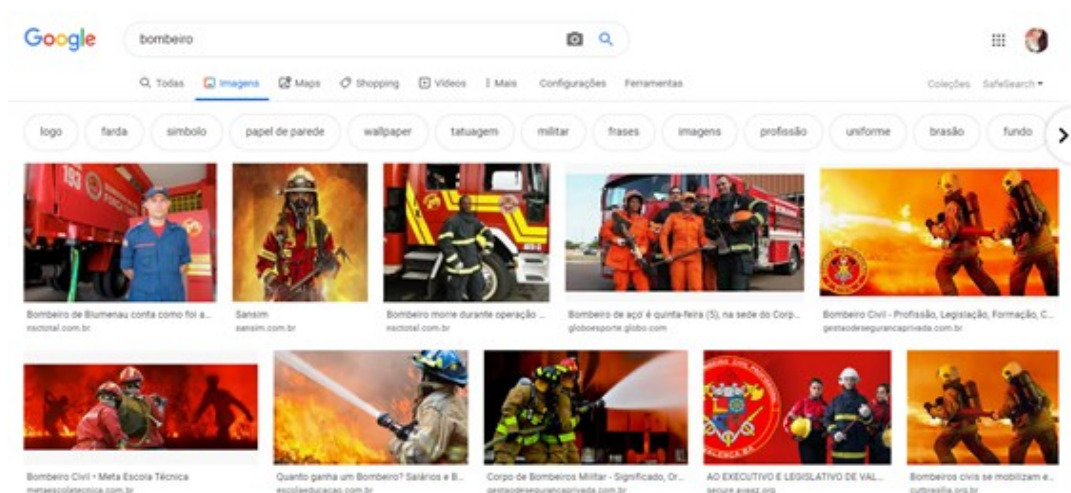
Google

bombeiro

Todas Imagens Maps Shopping Vídeos Mais Configurações Ferramentas

Coleções SafeSearch

logo farda símbolo papel de parede wallpaper tatuagem militar frases imagens profissão uniforme brasão fundo

Bombeiro de Blumenau conta como foi a ...
nsctotal.com.br

Sansim
sansim.com.br

Bombeiro morre durante operação ...
nsctotal.com.br

Bombeiro de aço' é quinta-feira (5), na sede do Corp...
globoesporte.globo.com

Bombeiro Civil - Profissão, Legislação, Formação, C...
gestaodesegurancaprivada.com.br

Bombeiro Civil • Meta Escola Técnica
metaescolatecnica.com.br

Quanto ganha um Bombeiro? Salários e B...
escolaeducacao.com.br

Corpo de Bombeiros Militar - Significado, Or...
gestaodesegurancaprivada.com.br

AO EXECUTIVO E LEGISLATIVO DE VAL...
secure.avaaz.org

Bombeiros civis se mobilizam e...
cutbrasilia.org.br